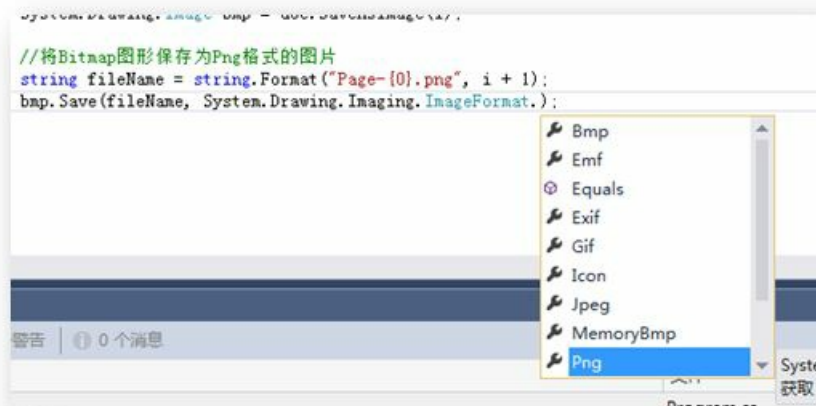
System.Drawing.Image bmp = doc.SaveAsImage(i);

//将Bitmap图形保存为Png格式的图片
string fileName = string.Format("Page-{0}.png", i + 1);
bmp.Save(fileName, System.Drawing.Imaging.ImageFormat.);

Bmp
Emf
Equals
Exif
Gif
Icon
Jpeg
MemoryBmp
Png

警告 | 0 个消息

Syste
获取